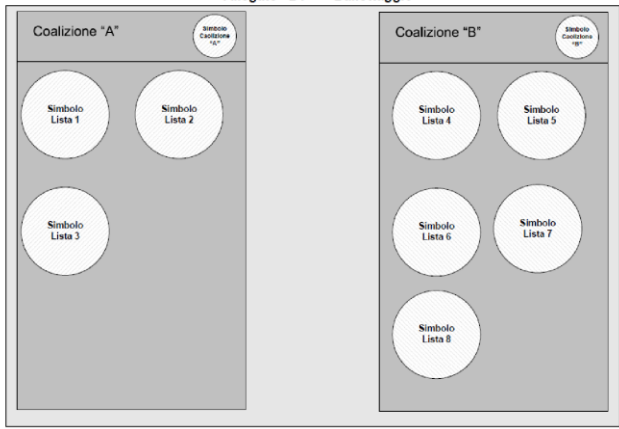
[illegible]

Coalizione "A"

Simbolo Coalizione "A"

Simbolo Lista 1

Simbolo Lista 2

Simbolo Lista 3

Coalizione "B"

Simbolo Coalizione "B"

Simbolo Lista 4

Simbolo Lista 5

Simbolo Lista 6

Simbolo Lista 7

Simbolo Lista 8